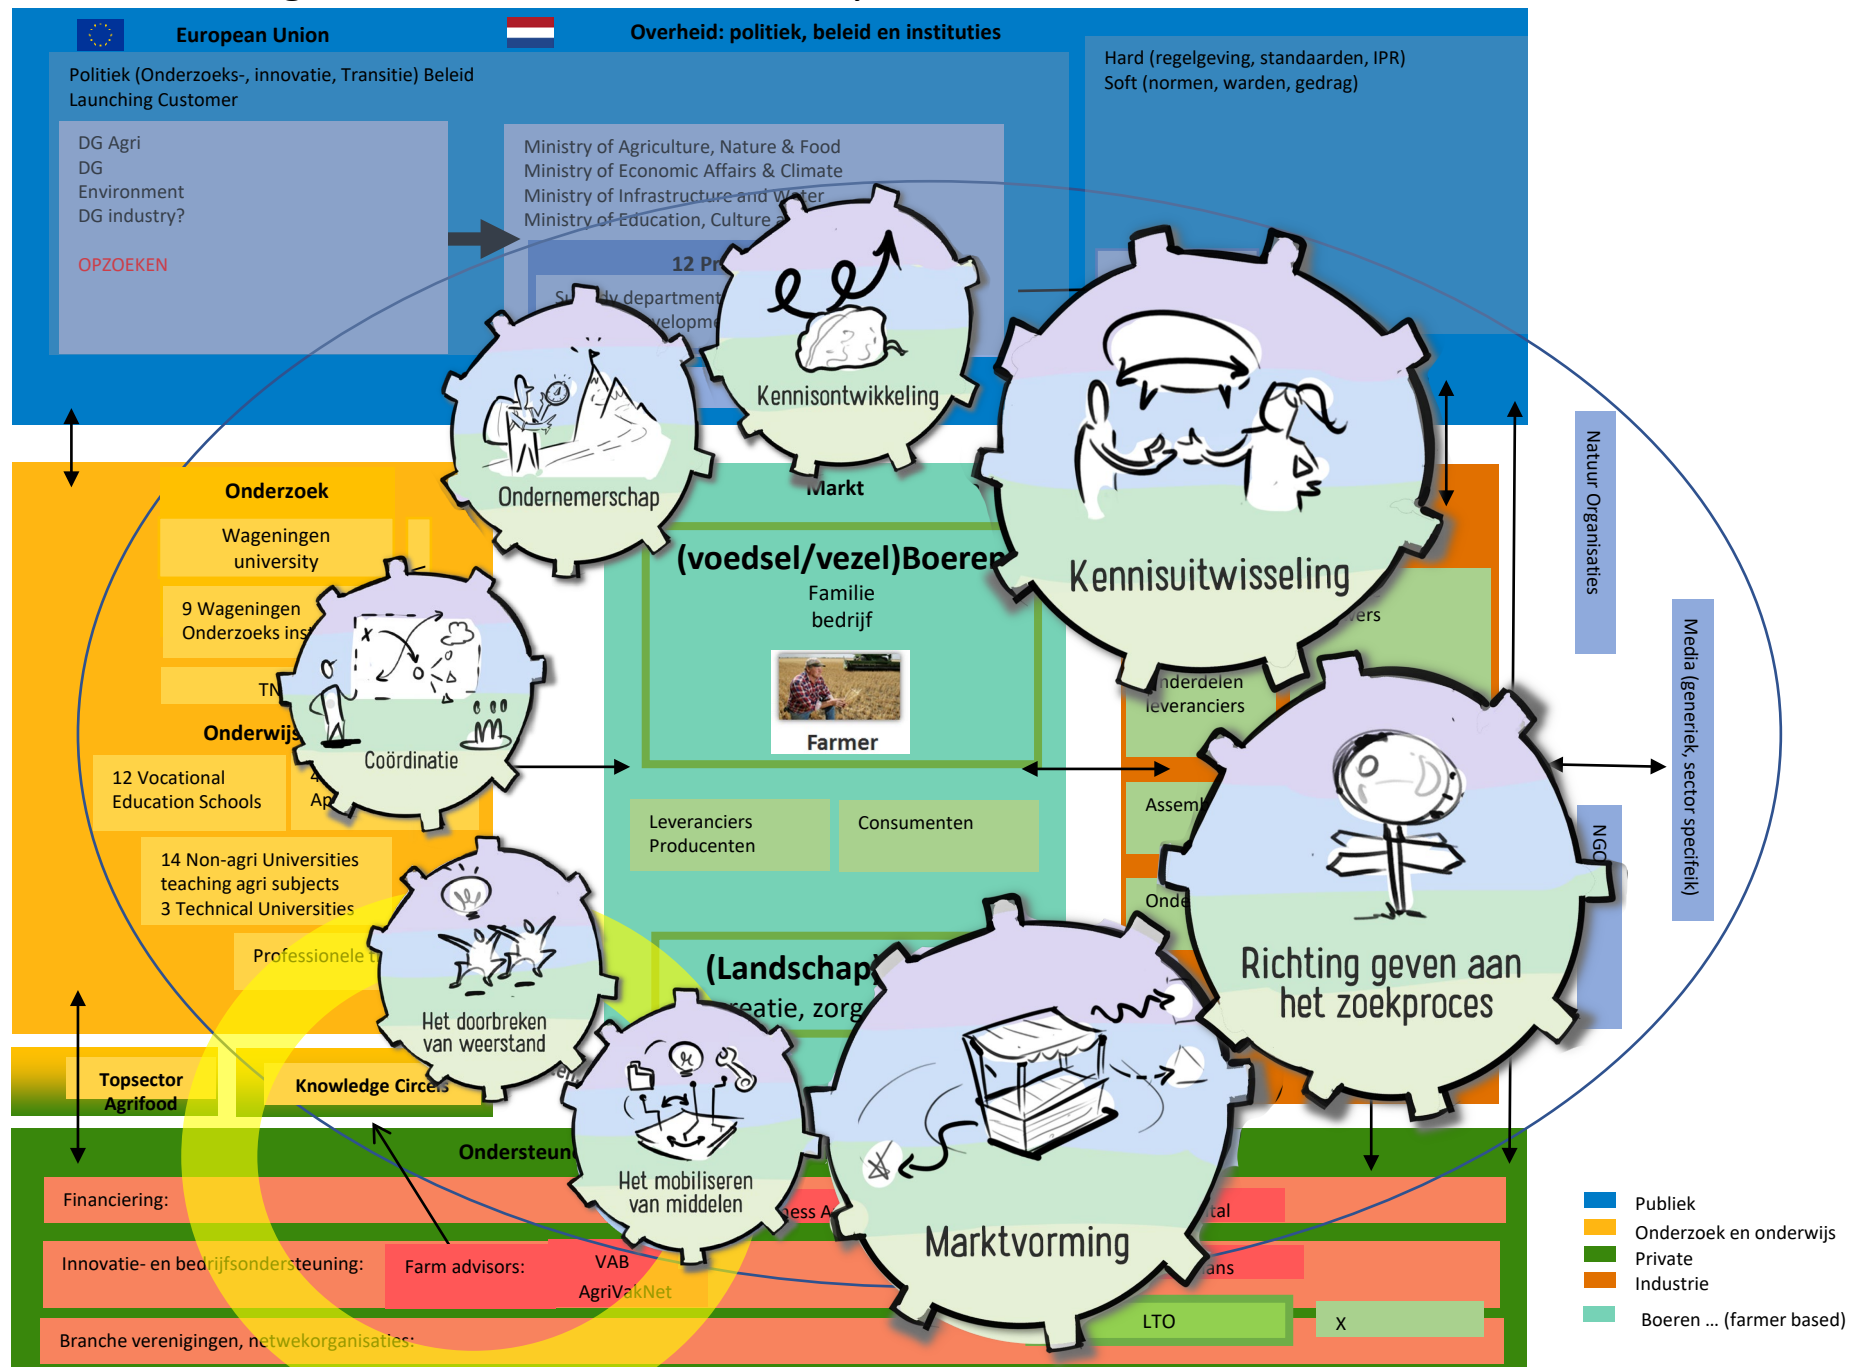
European Union

Overheid: politiek, beleid en instituties

Politiek (Onderzoeks-, innovatie, Transitie) Beleid
Launching Customer

DG Agri
DG
Environment
DG industry?

OPZOEKEN

Ministry of Agriculture, Nature & Food
Ministry of Economic Affairs & Climate
Ministry of Infrastructure and Water
Ministry of Education, Culture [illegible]

12 Pr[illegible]

Su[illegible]dy department
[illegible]velopm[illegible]

Hard (regelgeving, standaarden, IPR)
Soft (normen, warden, gedrag)

Kennisontwikkeling

Ondernemerschap

Kennisuitwisseling

Markt

Onderzoek

Wageningen university

9 Wageningen Onderzoeks ins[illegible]

TN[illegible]

Onderwijs

12 Vocational Education Schools

4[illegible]
Ap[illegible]

Coördinatie

14 Non-agri Universities teaching agri subjects
3 Technical Universities

Professionele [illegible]

(voedsel/vezel)Boeren
Familie bedrijf

Farmer

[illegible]vers

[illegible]nderdelen leveranciers

Assem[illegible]

Onde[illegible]

Leveranciers Producenten

Consumenten

Richting geven aan het zoekproces

Het doorbreken van weerstand

(Landschap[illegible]
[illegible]reatie, zorg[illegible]

Het mobiliseren van middelen

Marktvorming

Natuur Organisaties

Media (generiek, sector specifiek)

NGO

Topsector Agrifood

Knowledge Circels

Ondersteun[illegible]

Financiering:

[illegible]ess A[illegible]

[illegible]tal

Innovatie- en bedrijfsondersteuning:

Farm advisors:

VAB
AgriVakNet

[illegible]ans

Branche verenigingen, netwekorganisaties:

LTO

X

Publiek
Onderzoek en onderwijs
Private
Industrie
Boeren ... (farmer based)